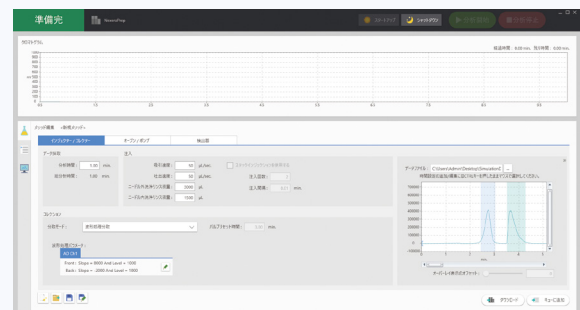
準備完

NexeraPrep

スタートアップ

シャットダウン

分取開始

分取停止

クロマトグラム

経過時間: 0.00 min, 残り時間: 0.00 min

1000
900
800
700
600
500
400
300
200
100
0

0.0 1.0 2.0 3.0 4.0 5.0 6.0 7.0 8.0 9.0

メソッド編集 <新規メソッド>

インジェクター / コレクター

オーブン / ポンプ

検出器

データ収集

分析時間: 1.00 min

総分析時間: 1.00 min

注入

吸引速度: 50 µL/sec

吐出速度: 50 µL/sec

ニードル外洗浄リンス容量: 2000 µL

ニードル内洗浄リンス容量: 1000 µL

ストップインジェクションを使用する

注入回数: 1

注入間隔: 0.01 min

データファイル: C:\Users\Admin\Desktop\Simulation\

時間設定の追加/削除はプロファイルを押して右クリックを使用してください。

70000
60000
50000
40000
30000
20000
10000
0
-10000

0 1 2 3 4 5

min

オーバーレイ表示のオフセット:

コレクション

分取モード: 液体容量分取

バルブスイッチ時間: 0.00 min

分取容量パラメータ

AD CH1

Front : Slope = 8000 And Level = 1000

Back : Slope = -2000 And Level = 1000

ダウンロード

元に戻す